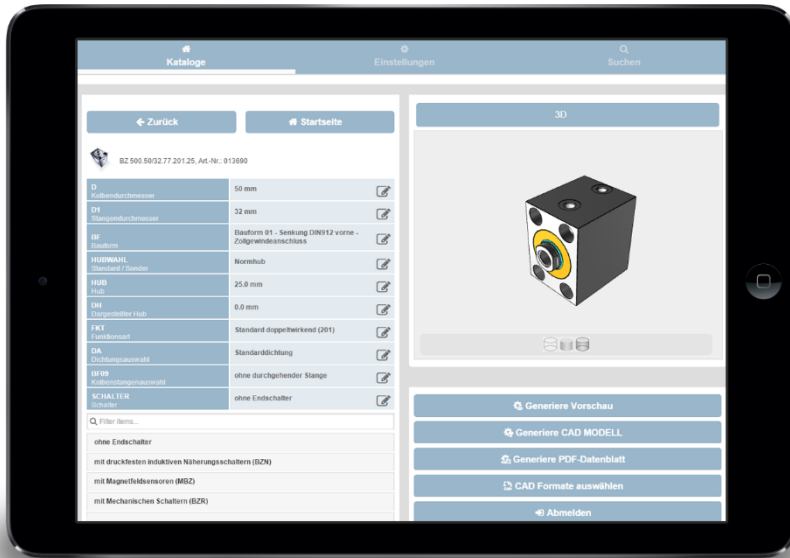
Kataloge

Einstellungen

Suchen

← Zurück

Startseite

BZ 500.50/32.77.201.25, Art.-Nr.: 013690

| | |
|---|---|
| D Kolbendurchmesser | 50 mm |
| D1 Stangendurchmesser | 32 mm |
| BF Bauform | Bauform 01 - Senkung DIN912 vorne - Zollgewindeanschluss |
| HUBWAHL Standard / Sonder | Normhub |
| HUB Hub | 25.0 mm |
| DH Dargestellter Hub | 0.0 mm |
| FKT Funktionsart | Standard doppeltwirkend (201) |
| DA Dichtungsauswahl | Standarddichtung |
| BF09 Kolbenstangenauswahl | ohne durchgehender Stange |
| SCHALTER Schalter | ohne Endschalter |

Filter Items...

ohne Endschalter

mit druckfesten induktiven Näherungsschaltern (BZN)

mit Magnetfeldsensoren (MBZ)

mit Mechanischen Schaltern (BZR)

3D

Generiere Vorschau

Generiere CAD MODELL

Generiere PDF-Datenblatt

CAD Formate auswählen

Abmelden